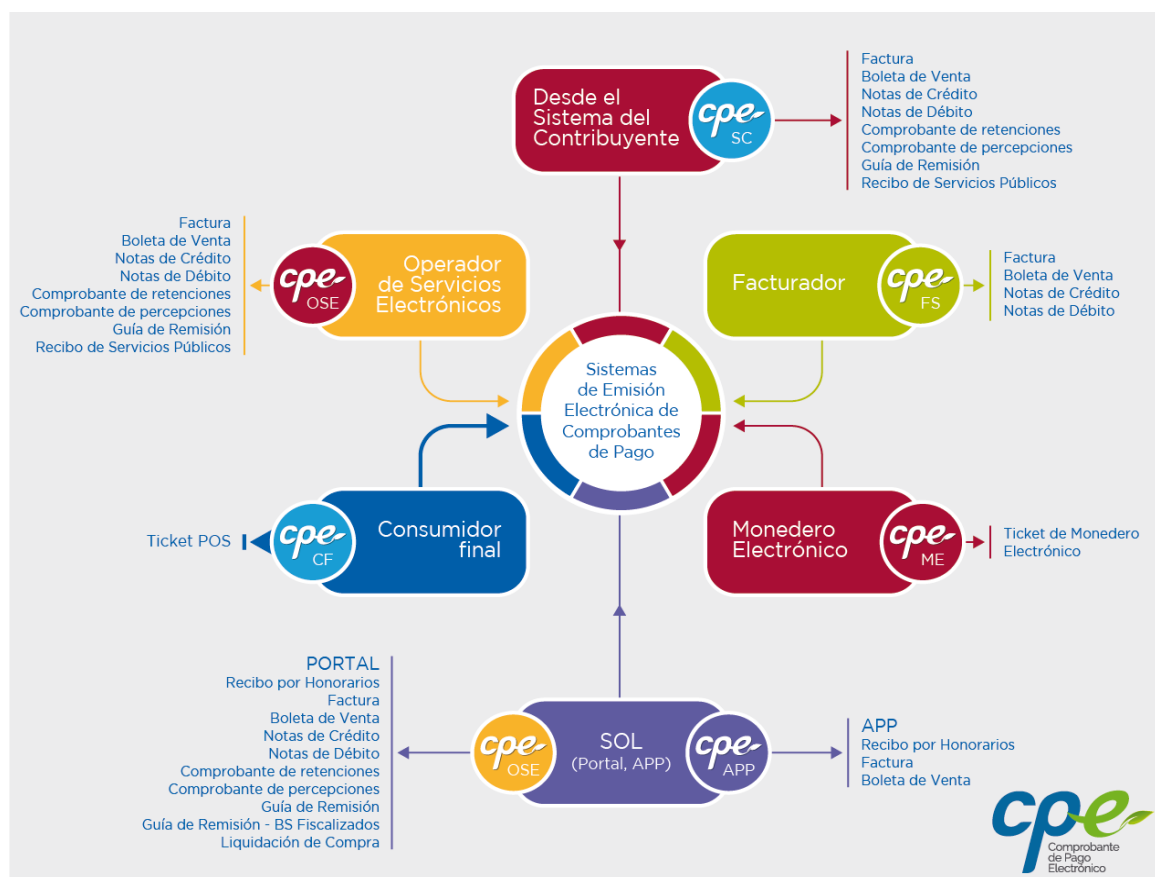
Desde el Sistema del Contribuyente
cpe SC

Factura
Boleta de Venta
Notas de Crédito
Notas de Débito
Comprobante de retenciones
Comprobante de percepciones
Guía de Remisión
Recibo de Servicios Públicos

Factura
Boleta de Venta
Notas de Crédito
Notas de Débito
Comprobante de retenciones
Comprobante de percepciones
Guía de Remisión
Recibo de Servicios Públicos

cpe OSE
Operador de Servicios Electrónicos

Facturador
cpe FS

Factura
Boleta de Venta
Notas de Crédito
Notas de Débito

Sistemas de Emisión Electrónica de Comprobantes de Pago

Ticket POS

cpe CF
Consumidor final

Monedero Electrónico
cpe ME

Ticket de Monedero Electrónico

PORTAL
Recibo por Honorarios
Factura
Boleta de Venta
Notas de Crédito
Notas de Débito
Comprobante de retenciones
Comprobante de percepciones
Guía de Remisión
Guía de Remisión - BS Fiscalizados
Liquidación de Compra

cpe OSE
SOL (Portal, APP)
cpe APP

APP
Recibo por Honorarios
Factura
Boleta de Venta

cpe
Comprobante de Pago Electrónico